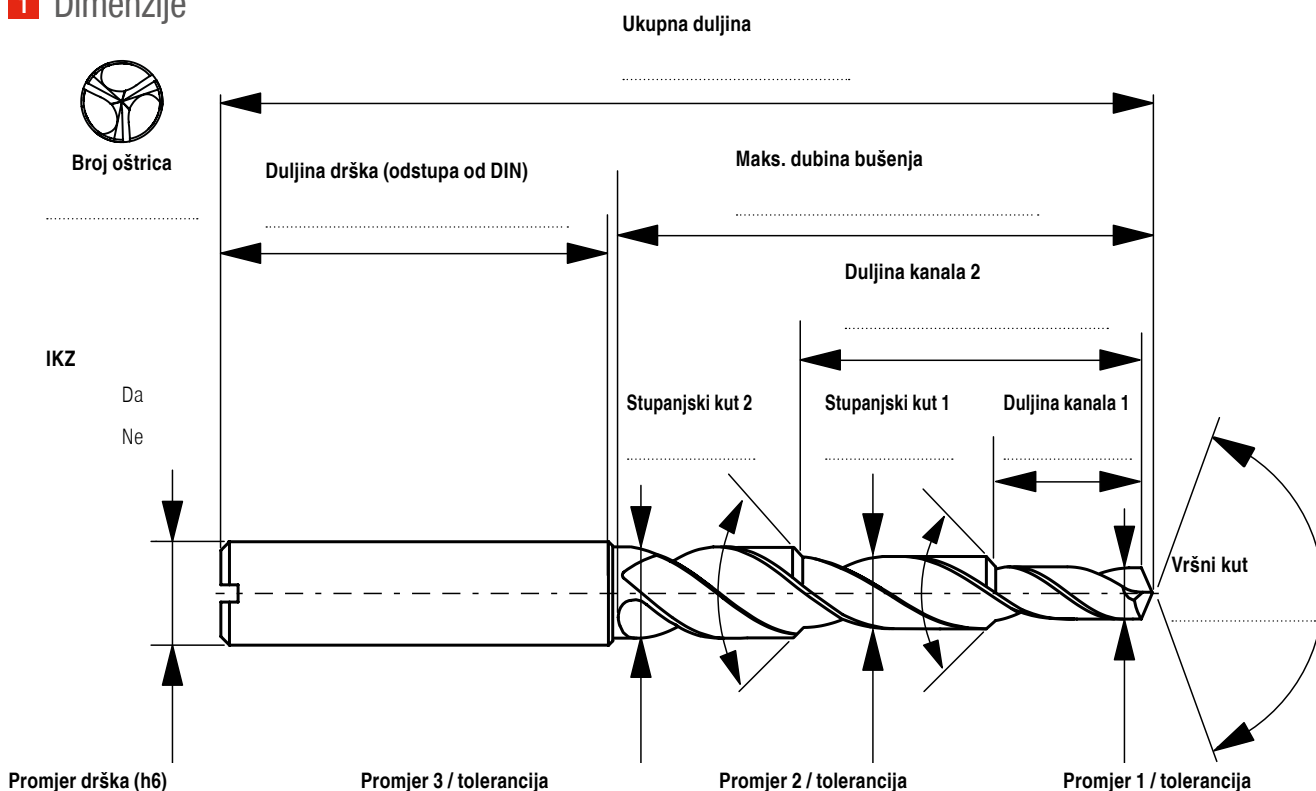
1 Dimenzije

Ukupna duljina

Broj oštrica

Duljina drška (odstupa od DIN)

Maks. dubina bušenja

Duljina kanala 2

IKZ

Da

Ne

Stupanjski kut 2

Stupanjski kut 1

Duljina kanala 1

Vršni kut

Promjer drška (h6)

Promjer 3 / tolerancija

Promjer 2 / tolerancija

Promjer 1 / tolerancija